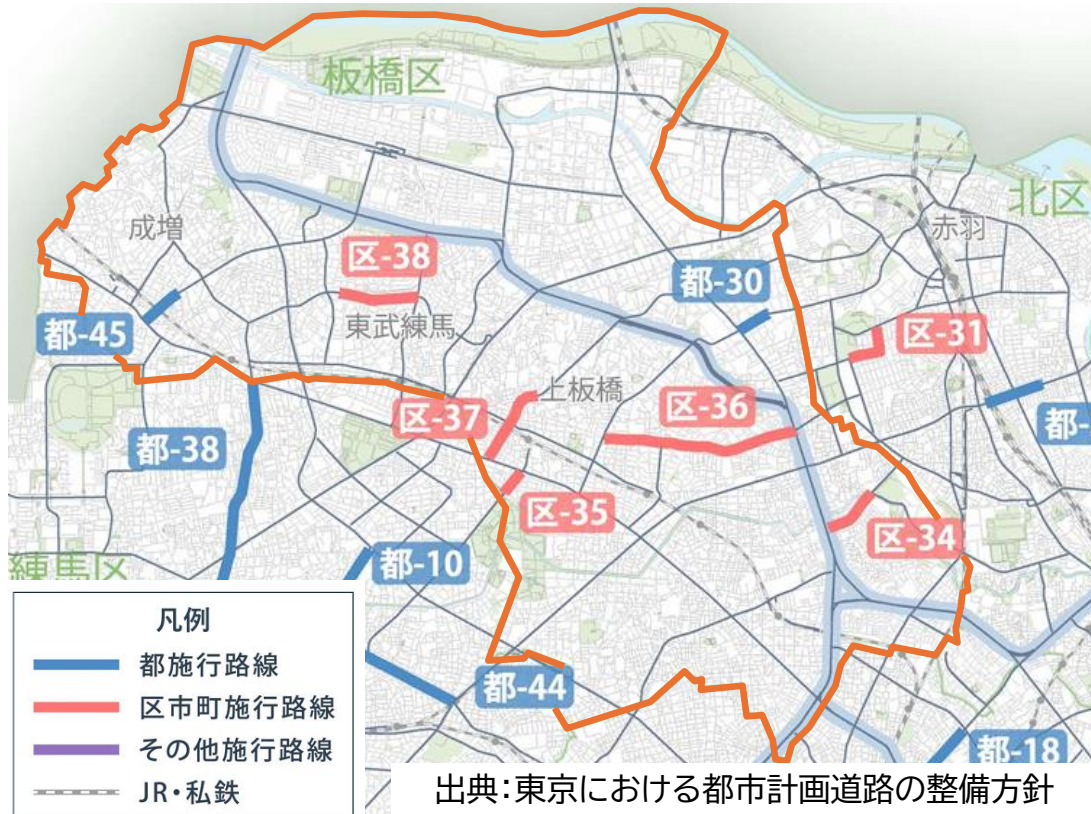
板橋区

北区

成増

赤羽

区-38

都-30

東武練馬

区-31

都-45

上板橋

区-37

区-36

都-38

都-

区-35

区-34

練馬区

都-10

凡例

都施行路線

区市町施行路線

その他施行路線

JR・私鉄

都-44

都-18

出典:東京における都市計画道路の整備方針